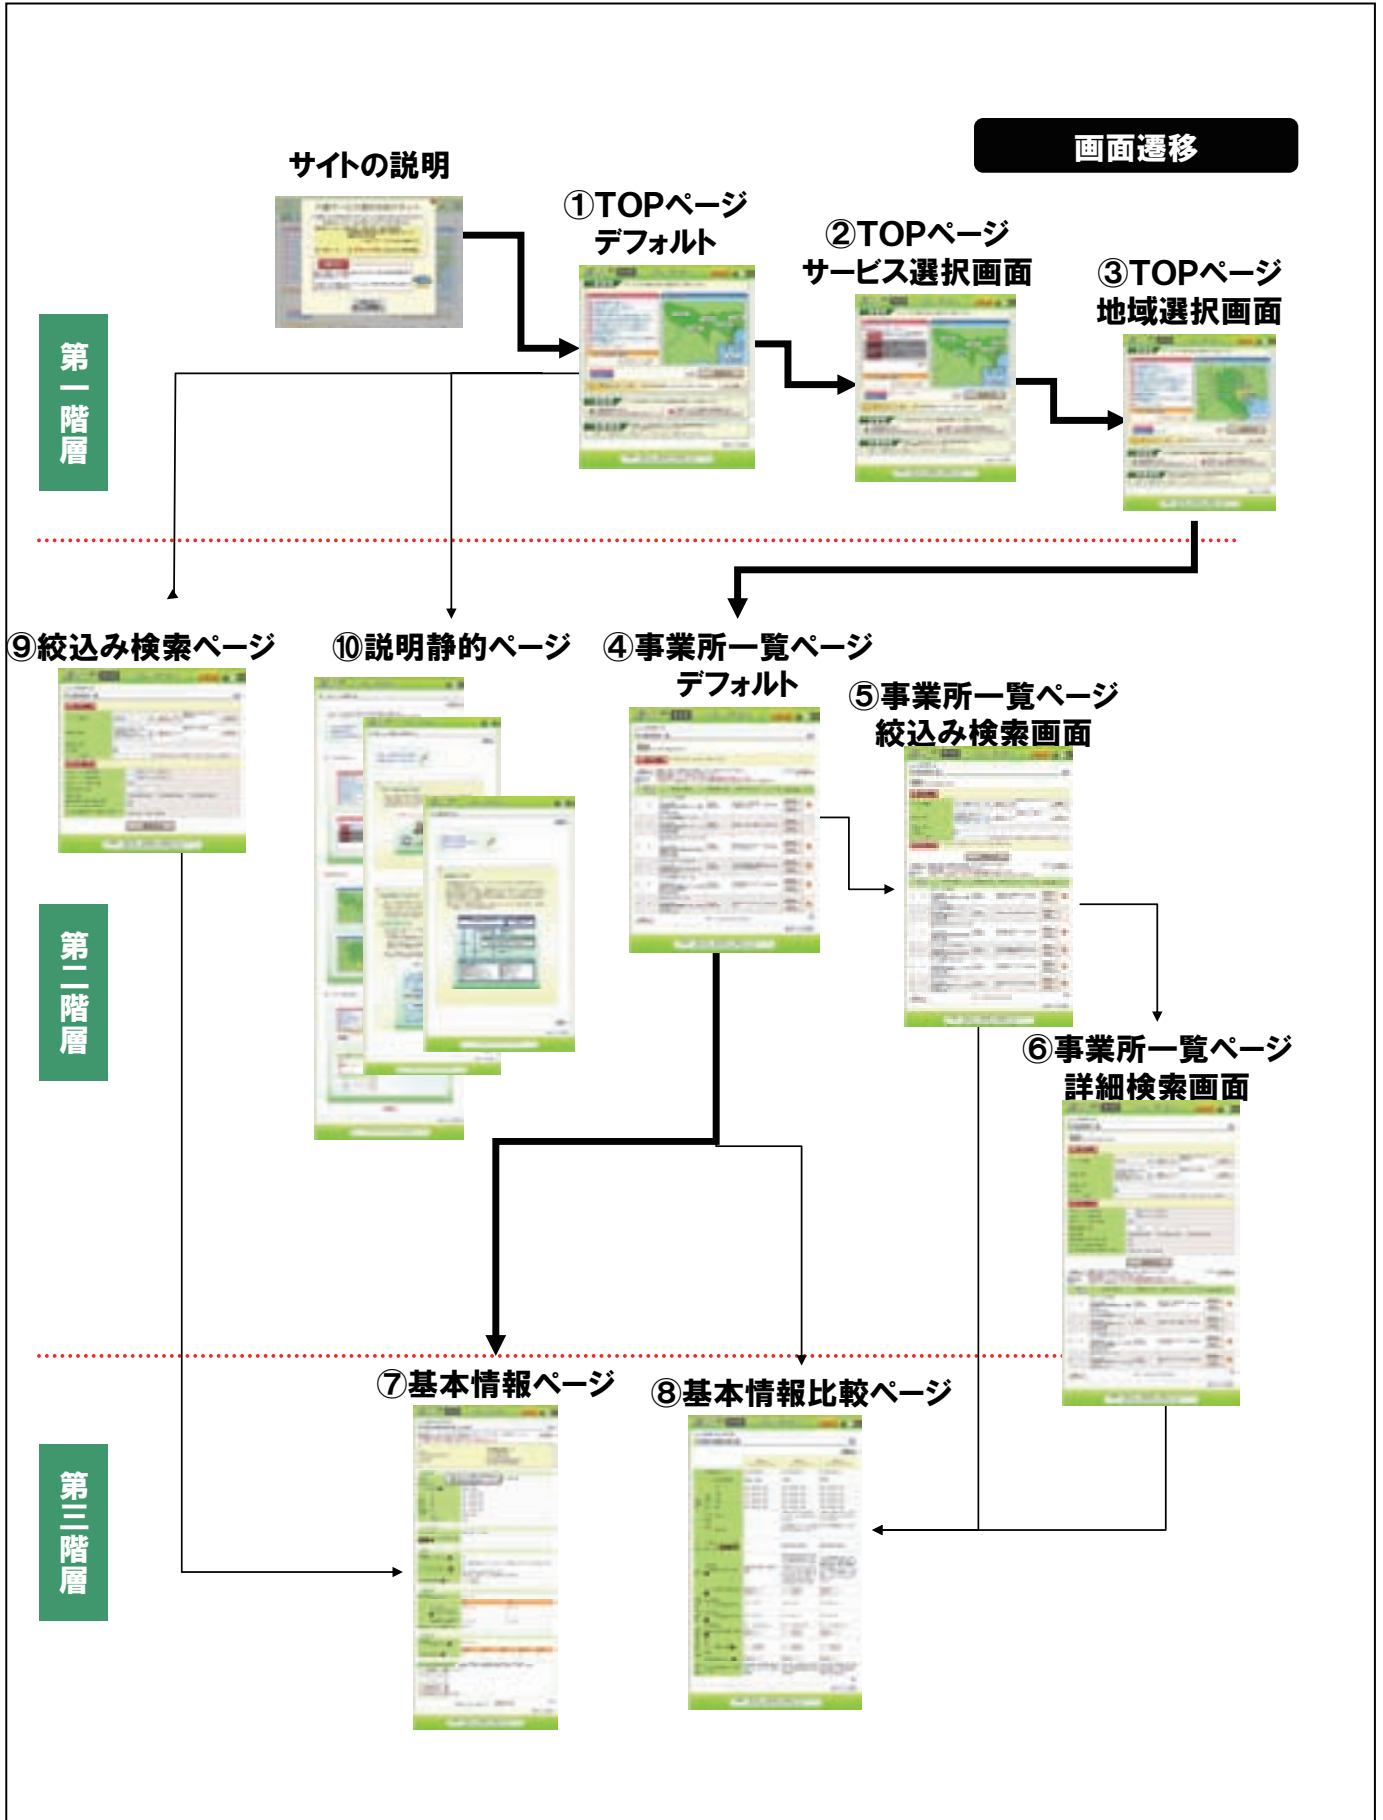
画面遷移

サイトの説明

①TOPページ
デフォルト

②TOPページ
サービス選択画面

③TOPページ
地域選択画面

第一階層

⑨絞込み検索ページ

⑩説明静的ページ

④事業所一覧ページ
デフォルト

⑤事業所一覧ページ
絞込み検索画面

第二階層

⑥事業所一覧ページ
詳細検索画面

⑦基本情報ページ

⑧基本情報比較ページ

第三階層